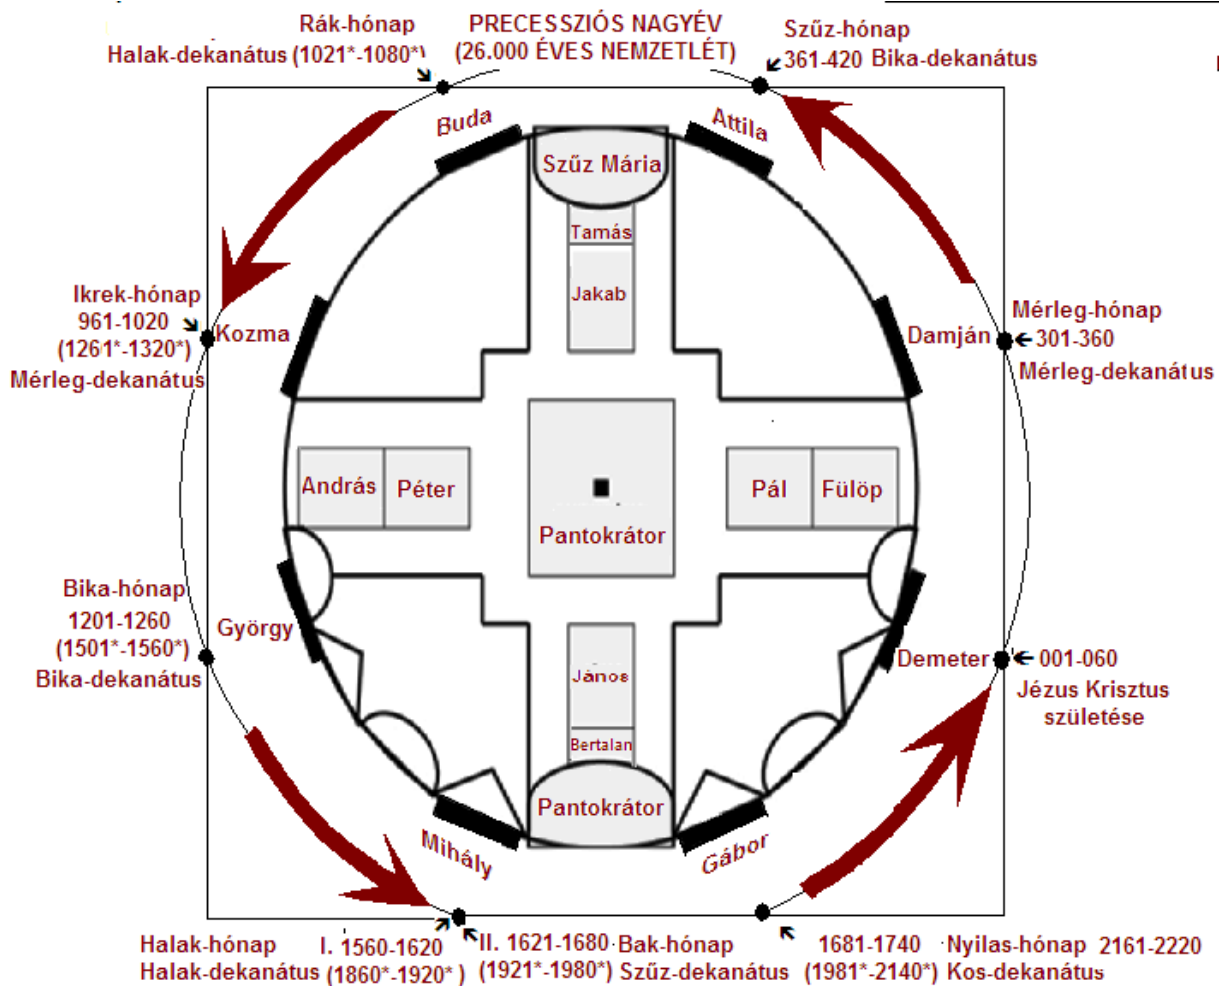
Rák-hónap
Halak-dekanátus (1021*-1080*)

PRECESSZIÓS NAGYÉV
(26.000 ÉVES NEMZETLÉT)

Szűz-hónap
361-420 Bika-dekanátus

Buda

Attila

Szűz Mária

Tamás

Jakab

Ikrek-hónap
961-1020
(1261*-1320*)
Mérleg-dekanátus

Kozma

Damján

Mérleg-hónap
301-360
Mérleg-dekanátus

András

Péter

Pantokrátor

Pál

Fülöp

Bika-hónap
1201-1260
(1501*-1560*)
Bika-dekanátus

György

Demeter

001-060
Jézus Krisztus születése

János

Bertalan

Pantokrátor

Mihály

Gábor

Halak-hónap
Halak-dekanátus

I. 1560-1620
(1860*-1920*)

II. 1621-1680
(1921*-1980*)

Bak-hónap
Szűz-dekanátus

1681-1740
(1981*-2140*)

Nyilas-hónap 2161-2220
Kos-dekanátus